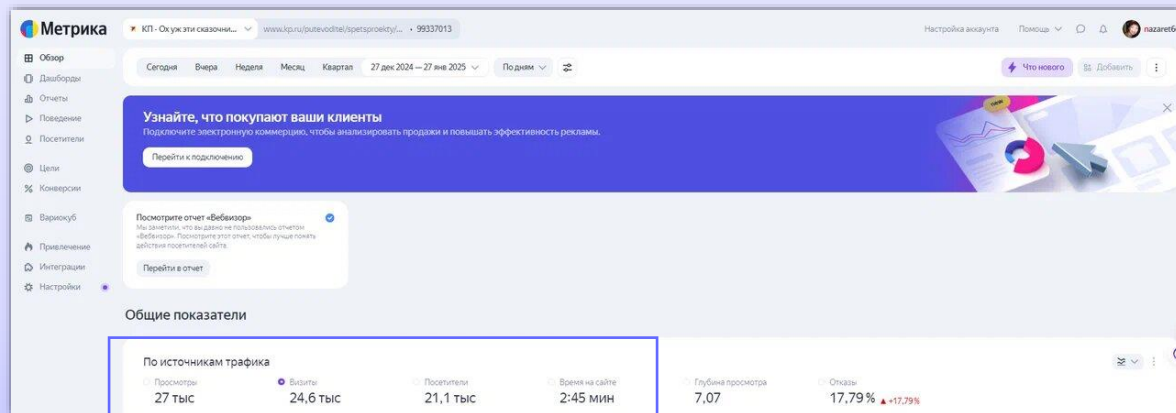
Метрика
КП - Ох уж эти сказочни... www.kp.ru/putevoditel/spetsproekty/... • 99337013
Настройка аккаунта Помощь nazaret6

Обзор
Дашборды
Отчеты
Поведение
Посетители
Цели
Конверсии
Вариокуб
Привлечение
Интеграции
Настройки

Сегодня Вчера Неделя Месяц Квартал 27 дек 2024 — 27 янв 2025 По дням
Что нового Добавить

Узнайте, что покупают ваши клиенты
Подключите электронную коммерцию, чтобы анализировать продажи и повышать эффективность рекламы.
Перейти к подключению

Посмотрите отчет «Вебвизор»
Мы заметили, что вы давно не пользовались отчетом «Вебвизор». Посмотрите этот отчет, чтобы лучше понять действия посетителей сайта.
Перейти в отчет

Общие показатели

По источникам трафика
Просмотры 27 тыс
Визиты 24,6 тыс
Посетители 21,1 тыс
Время на сайте 2:45 мин
Глубина просмотра 7,07
Отказы 17,79 % ▲ +17,79%